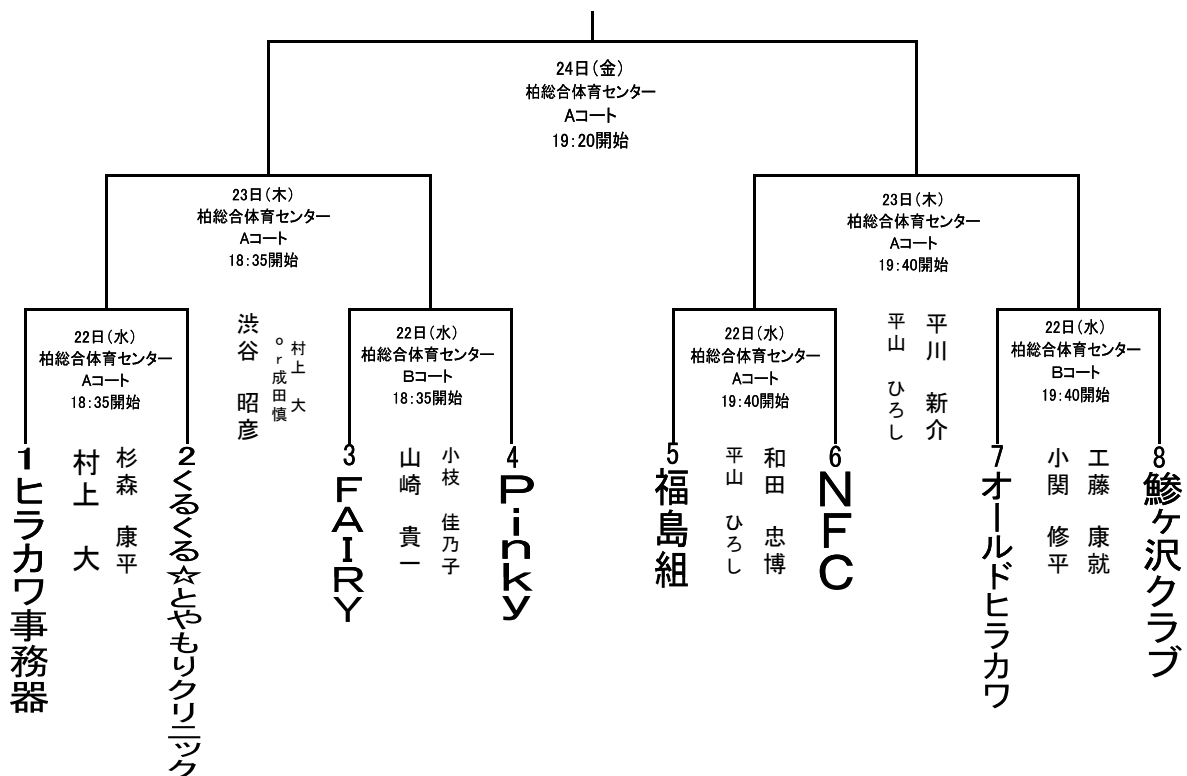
24日(金)
柏総合体育センター
Aコート
19:20開始

23日(木)
柏総合体育センター
Aコート
18:35開始

23日(木)
柏総合体育センター
Aコート
19:40開始

22日(水)
柏総合体育センター
Aコート
18:35開始

渋谷 昭彦
村上 大 or 成田慎

22日(水)
柏総合体育センター
Bコート
18:35開始

22日(水)
柏総合体育センター
Aコート
19:40開始

平川 新介
平山 ひろし

22日(水)
柏総合体育センター
Bコート
19:40開始

1 ヒラカワ事務器
村上 大
杉森 康平

2 くるくる☆とやもりクリニック

3 FAIRY
山崎 貴一
小枝 佳乃子

4 Pinky

5 福島組
平山 ひろし
和田 忠博

6 NFC

7 オールドヒラカワ
小関 修平
工藤 康就

8 鯵ケ沢クラブ